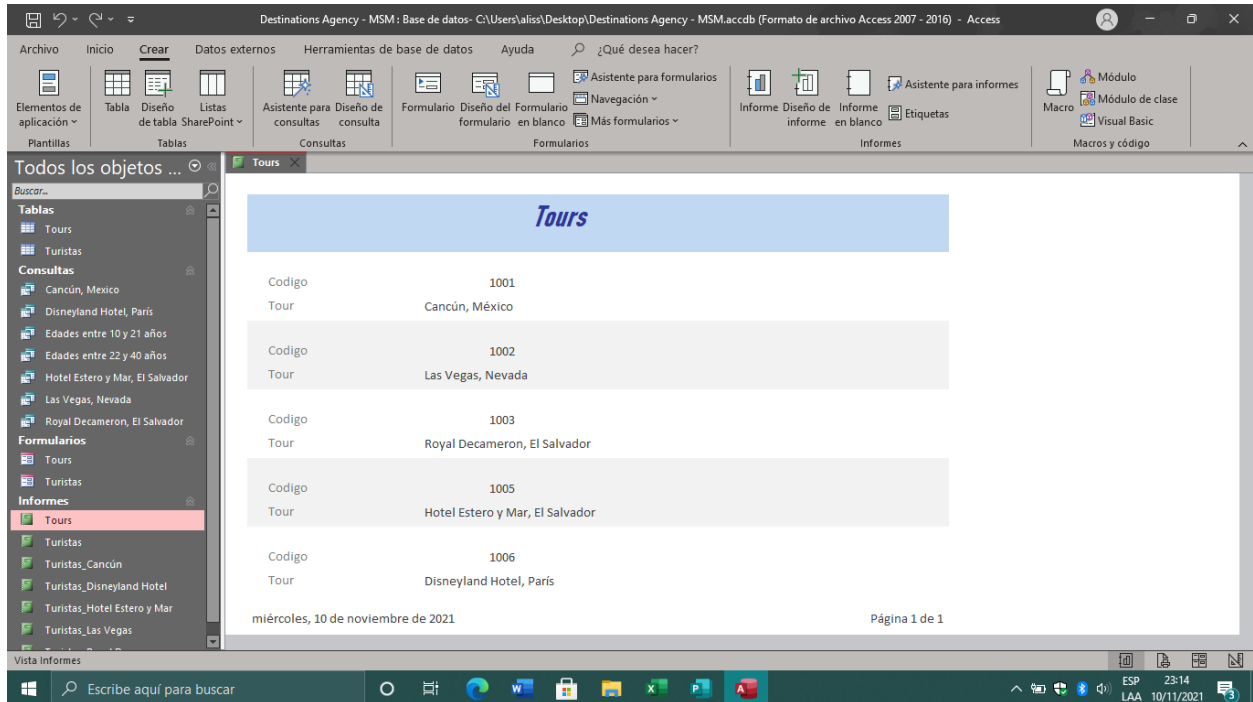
Destinations Agency - MSM : Base de datos- C:\Users\aliss\Desktop\Destinations Agency - MSM.accdb (Formato de archivo Access 2007 - 2016) - Access

Archivo Inicio Crear Datos externos Herramientas de base de datos Ayuda ¿Qué desea hacer?

Elementos de aplicación Tabla Diseño de tabla Listas SharePoint Asistente para consultas Diseño de consulta Formulario Diseño del formulario Formulario en blanco Asistente para formularios Navegación Más formularios Informe Diseño de informe Informe en blanco Asistente para informes Etiquetas Macro Módulo Módulo de clase Visual Basic

Plantillas Tablas Consultas Formularios Informes Macros y código

Todos los objetos ...
Buscar...
Tablas
Tours
Turistas
Consultas
Cancún, Mexico
Disneyland Hotel, París
Edades entre 10 y 21 años
Edades entre 22 y 40 años
Hotel Estero y Mar, El Salvador
Las Vegas, Nevada
Royal Decameron, El Salvador
Formularios
Tours
Turistas
Informes
Tours
Turistas
Turistas_Cancún
Turistas_Disneyland Hotel
Turistas_Hotel Estero y Mar
Turistas_Las Vegas

Tours

Tours

| | |
|---|---|
| Codigo | 1001 |
| Tour | Cancún, México |
| Codigo | 1002 |
| Tour | Las Vegas, Nevada |
| Codigo | 1003 |
| Tour | Royal Decameron, El Salvador |
| Codigo | 1005 |
| Tour | Hotel Estero y Mar, El Salvador |
| Codigo | 1006 |
| Tour | Disneyland Hotel, París |

miércoles, 10 de noviembre de 2021 Página 1 de 1

Vista Informes

Escribe aquí para buscar
ESP LAA 23:14 10/11/2021